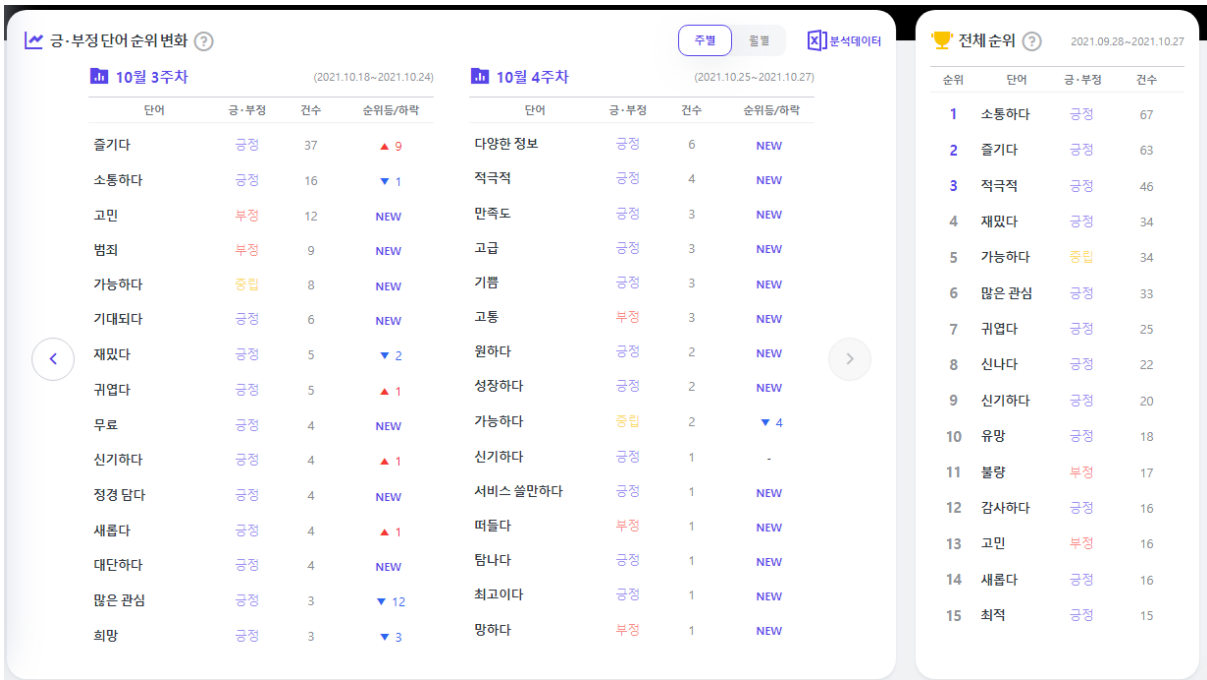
긍·부정 단어 순위 변화 ?

주별 월별 분석데이터

10월 3주차 (2021.10.18~2021.10.24)

| 단어 | 긍·부정 | 건수 | 순위등/하락 |
|---|---|---|---|
| 즐기다 | 긍정 | 37 | ▲ 9 |
| 소통하다 | 긍정 | 16 | ▼ 1 |
| 고민 | 부정 | 12 | NEW |
| 범죄 | 부정 | 9 | NEW |
| 가능하다 | 중립 | 8 | NEW |
| 기대되다 | 긍정 | 6 | NEW |
| 재밌다 | 긍정 | 5 | ▼ 2 |
| 귀엽다 | 긍정 | 5 | ▲ 1 |
| 무료 | 긍정 | 4 | NEW |
| 신기하다 | 긍정 | 4 | ▲ 1 |
| 정경 담다 | 긍정 | 4 | NEW |
| 새롭다 | 긍정 | 4 | ▲ 1 |
| 대단하다 | 긍정 | 4 | NEW |
| 많은 관심 | 긍정 | 3 | ▼ 12 |
| 희망 | 긍정 | 3 | ▼ 3 |

10월 4주차 (2021.10.25~2021.10.27)

| 단어 | 긍·부정 | 건수 | 순위등/하락 |
|---|---|---|---|
| 다양한 정보 | 긍정 | 6 | NEW |
| 적극적 | 긍정 | 4 | NEW |
| 만족도 | 긍정 | 3 | NEW |
| 고급 | 긍정 | 3 | NEW |
| 기쁨 | 긍정 | 3 | NEW |
| 고통 | 부정 | 3 | NEW |
| 원하다 | 긍정 | 2 | NEW |
| 성장하다 | 긍정 | 2 | NEW |
| 가능하다 | 중립 | 2 | ▼ 4 |
| 신기하다 | 긍정 | 1 | - |
| 서비스 쏠만하다 | 긍정 | 1 | NEW |
| 떠들다 | 부정 | 1 | NEW |
| 탐나다 | 긍정 | 1 | NEW |
| 최고이다 | 긍정 | 1 | NEW |
| 망하다 | 부정 | 1 | NEW |

전체 순위 ? 2021.09.28~2021.10.27

| 순위 | 단어 | 긍·부정 | 건수 |
|---|---|---|---|
| 1 | 소통하다 | 긍정 | 67 |
| 2 | 즐기다 | 긍정 | 63 |
| 3 | 적극적 | 긍정 | 46 |
| 4 | 재밌다 | 긍정 | 34 |
| 5 | 가능하다 | 중립 | 34 |
| 6 | 많은 관심 | 긍정 | 33 |
| 7 | 귀엽다 | 긍정 | 25 |
| 8 | 신나다 | 긍정 | 22 |
| 9 | 신기하다 | 긍정 | 20 |
| 10 | 유망 | 긍정 | 18 |
| 11 | 불량 | 부정 | 17 |
| 12 | 감사하다 | 긍정 | 16 |
| 13 | 고민 | 부정 | 16 |
| 14 | 새롭다 | 긍정 | 16 |
| 15 | 최적 | 긍정 | 15 |